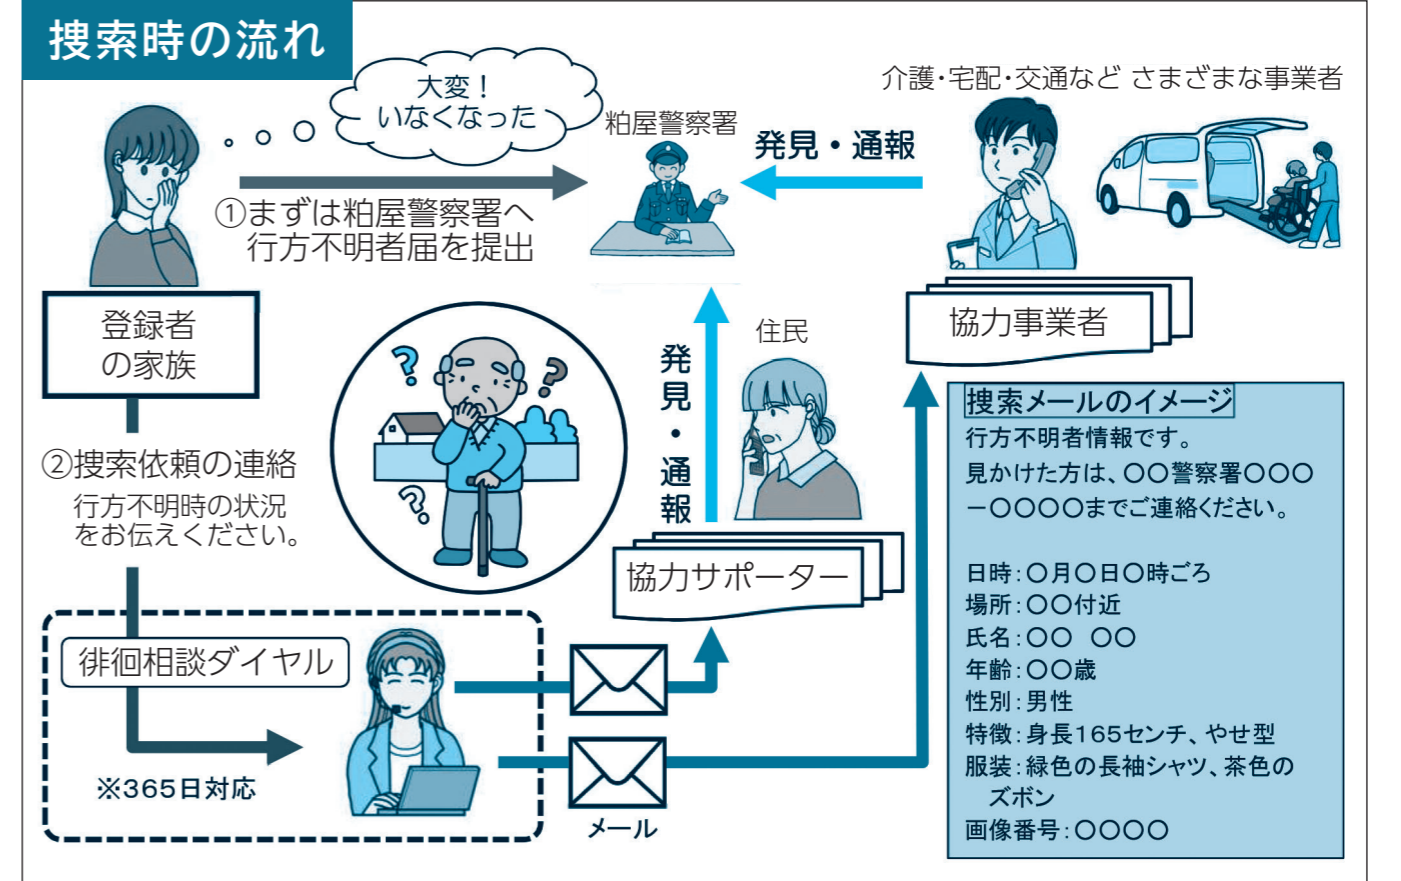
搜索時の流れ

大変！いなくなった

粕屋警察署

介護・宅配・交通など さまざまな事業者

発見・通報

①まずは粕屋警察署へ行方不明者届を提出

登録者の家族

協力事業者

住民

発見・通報

②捜索依頼の連絡
行方不明時の状況をお伝えください。

協力サポーター

搜索メールのイメージ
行方不明者情報です。
見かけた方は、○○警察署○○○ー○○○○までご連絡ください。

日時：○月○日○時ごろ
場所：○○付近
氏名：○○　○○
年齢：○○歳
性別：男性
特徴：身長165センチ、やせ型
服装：緑色の長袖シャツ、茶色のズボン
画像番号：○○○○

徘徊相談ダイヤル

※365日対応

メール